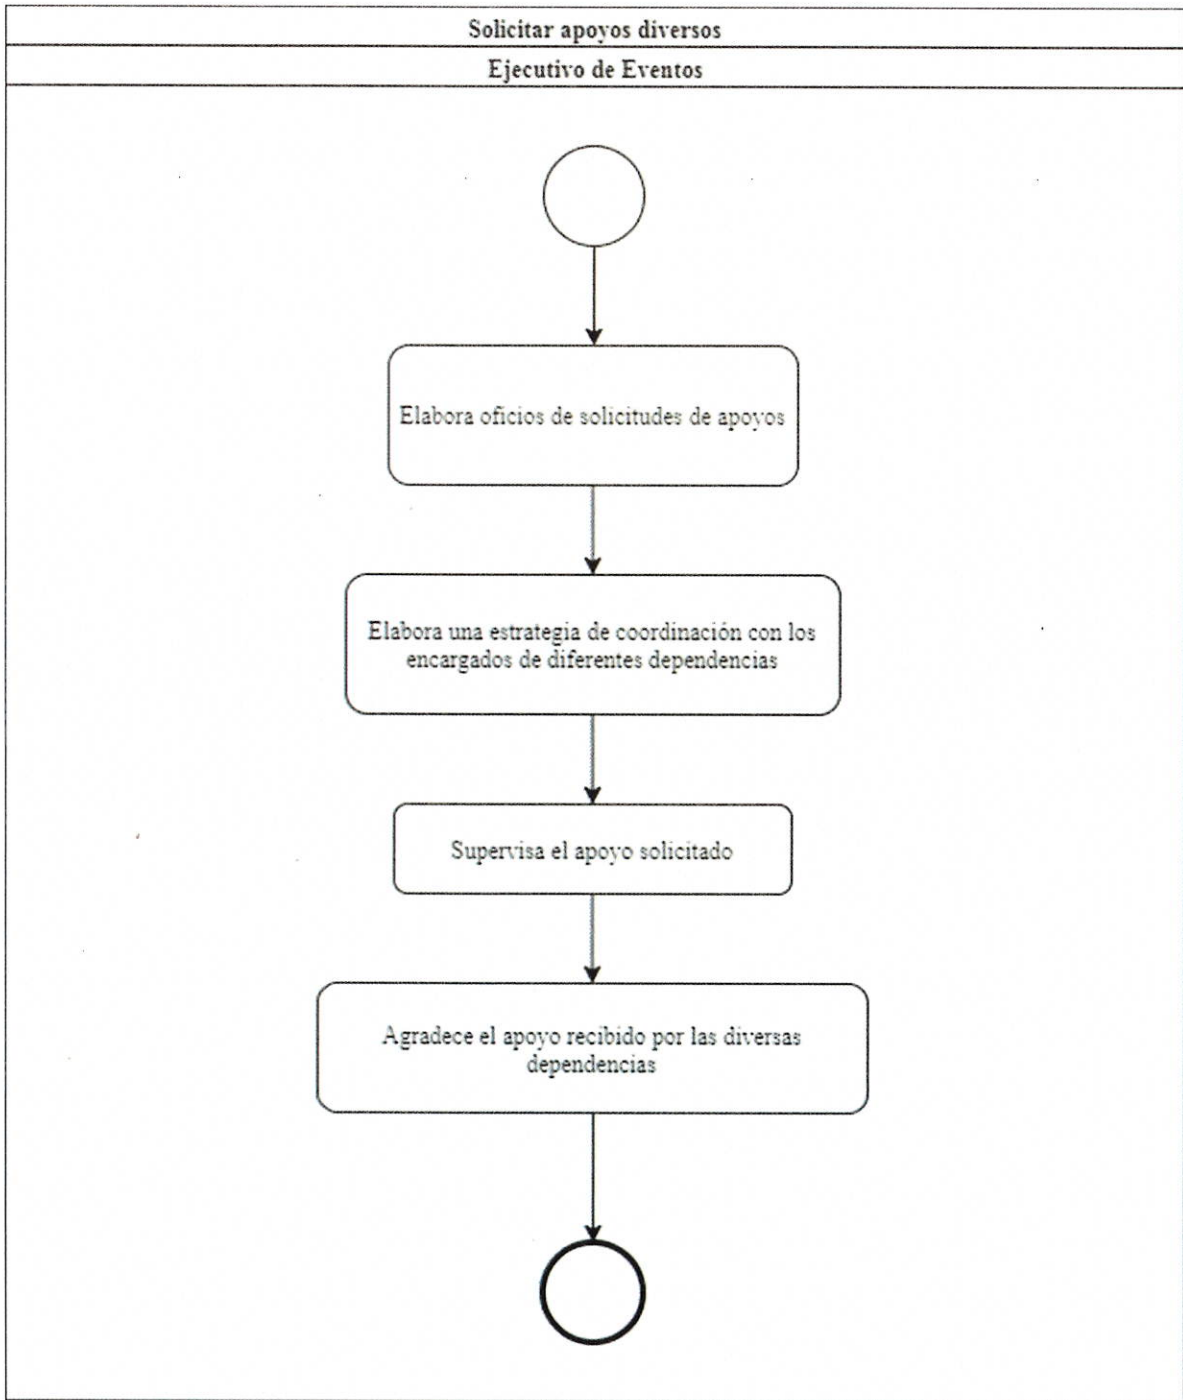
Solicitar apoyos diversos

Ejecutivo de Eventos

Elabora oficios de solicitudes de apoyos

Elabora una estrategia de coordinación con los encargados de diferentes dependencias

Supervisa el apoyo solicitado

Agradece el apoyo recibido por las diversas dependencias